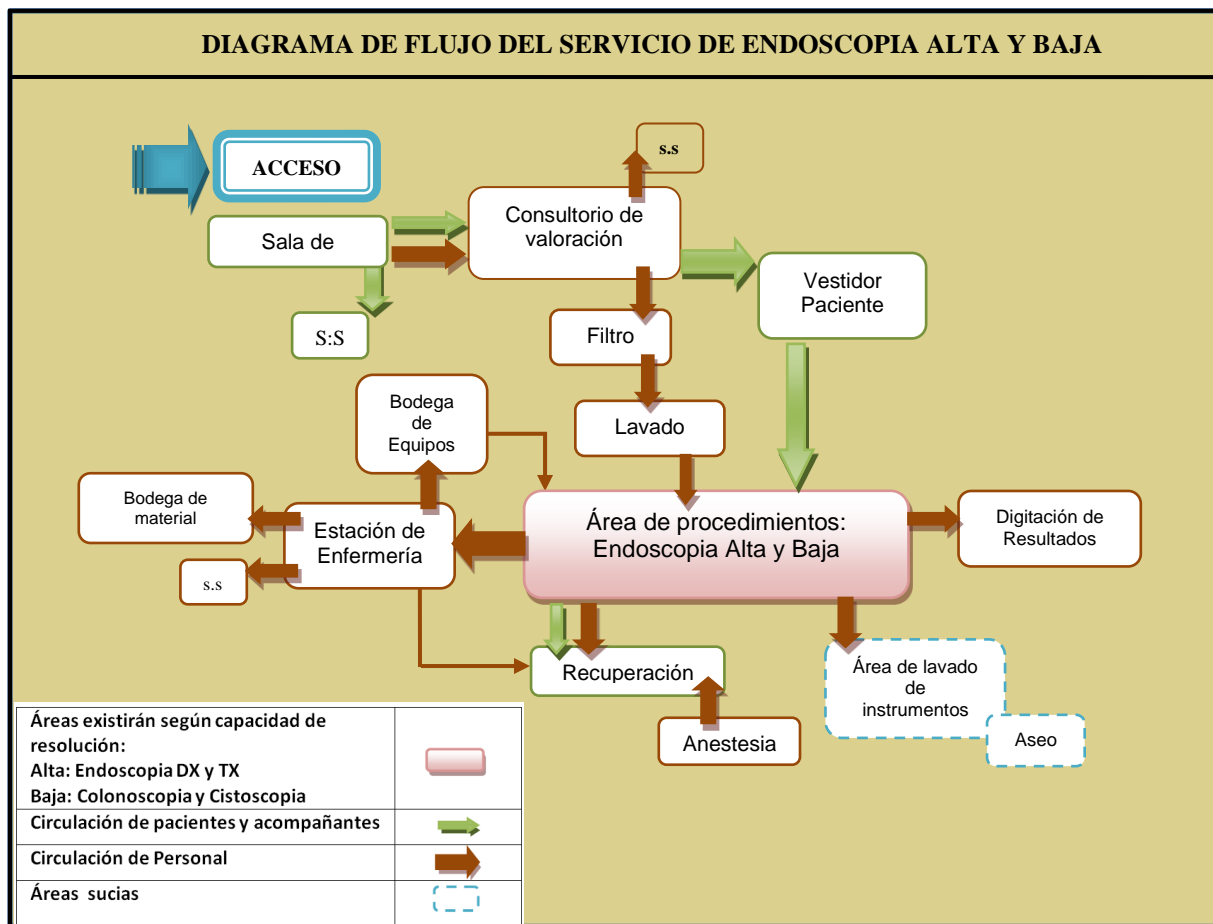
DIAGRAMA DE FLUJO DEL SERVICIO DE ENDOSCOPIA ALTA Y BAJA

ACCESO

s.s

Sala de

Consultorio de valoración

S:S

Filtro

Vestidor Paciente

Bodega de Equipos

Lavado

Bodega de material

Estación de Enfermería

Área de procedimientos: Endoscopia Alta y Baja

Digitación de Resultados

s.s

Recuperación

Área de lavado de instrumentos

Aseo

Anestesia

| Áreas existirán según capacidad de resolución: Alta: Endoscopia DX y TX Baja: Colonoscopia y Cistoscopia | |
|---|---|
| Circulación de pacientes y acompañantes | |
| Circulación de Personal | |
| Áreas sucias | |